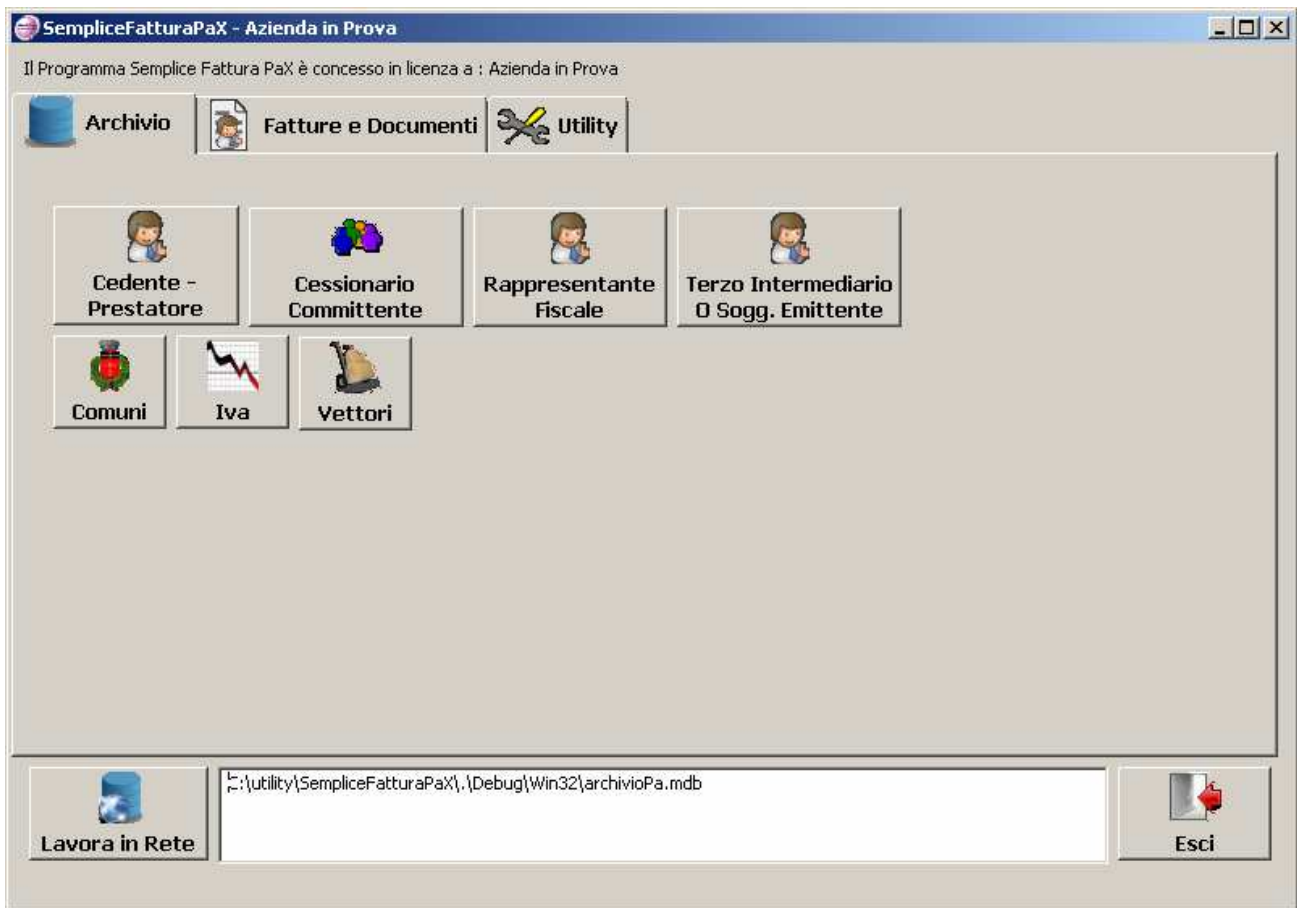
SempliceFatturaPaX - Azienda in Prova

Il Programma Semplice Fattura PaX è concesso in licenza a : Azienda in Prova

Archivio

Fatture e Documenti

Utility

Cedente - Prestatore

Cessionario Committente

Rappresentante Fiscale

Terzo Intermediario O Sogg. Emittente

Comuni

Iva

Vettori

Lavora in Rete

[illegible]:\utility\SempliceFatturaPaX\.\Debug\Win32\archivioPa.mdb

Esci